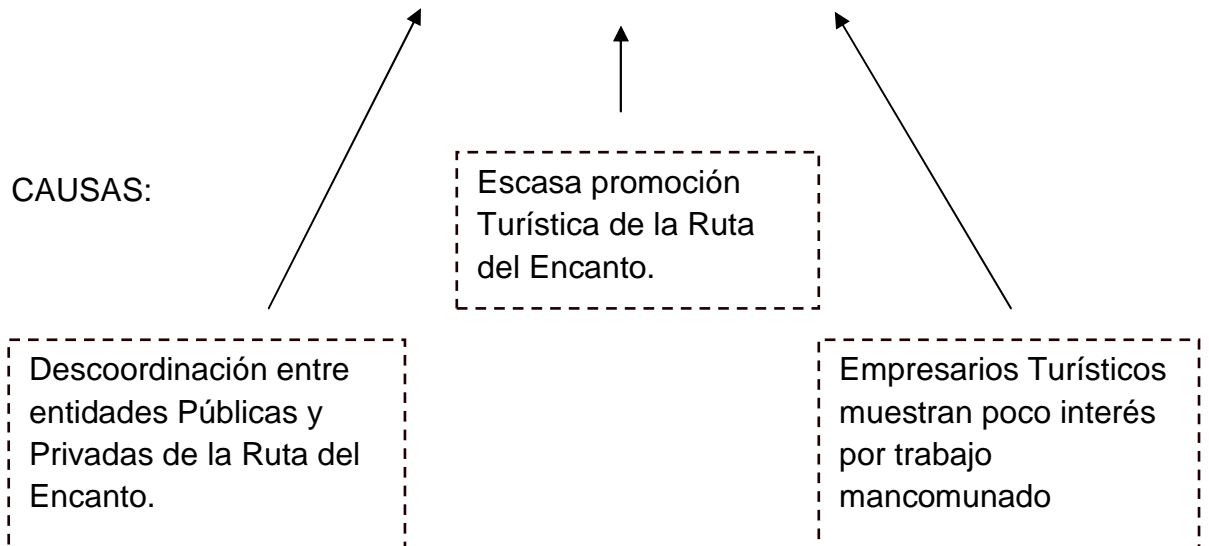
CAUSAS:

Escasa promoción Turística de la Ruta del Encanto.

Descoordinación entre entidades Públicas y Privadas de la Ruta del Encanto.

Empresarios Turísticos muestran poco interés por trabajo mancomunado